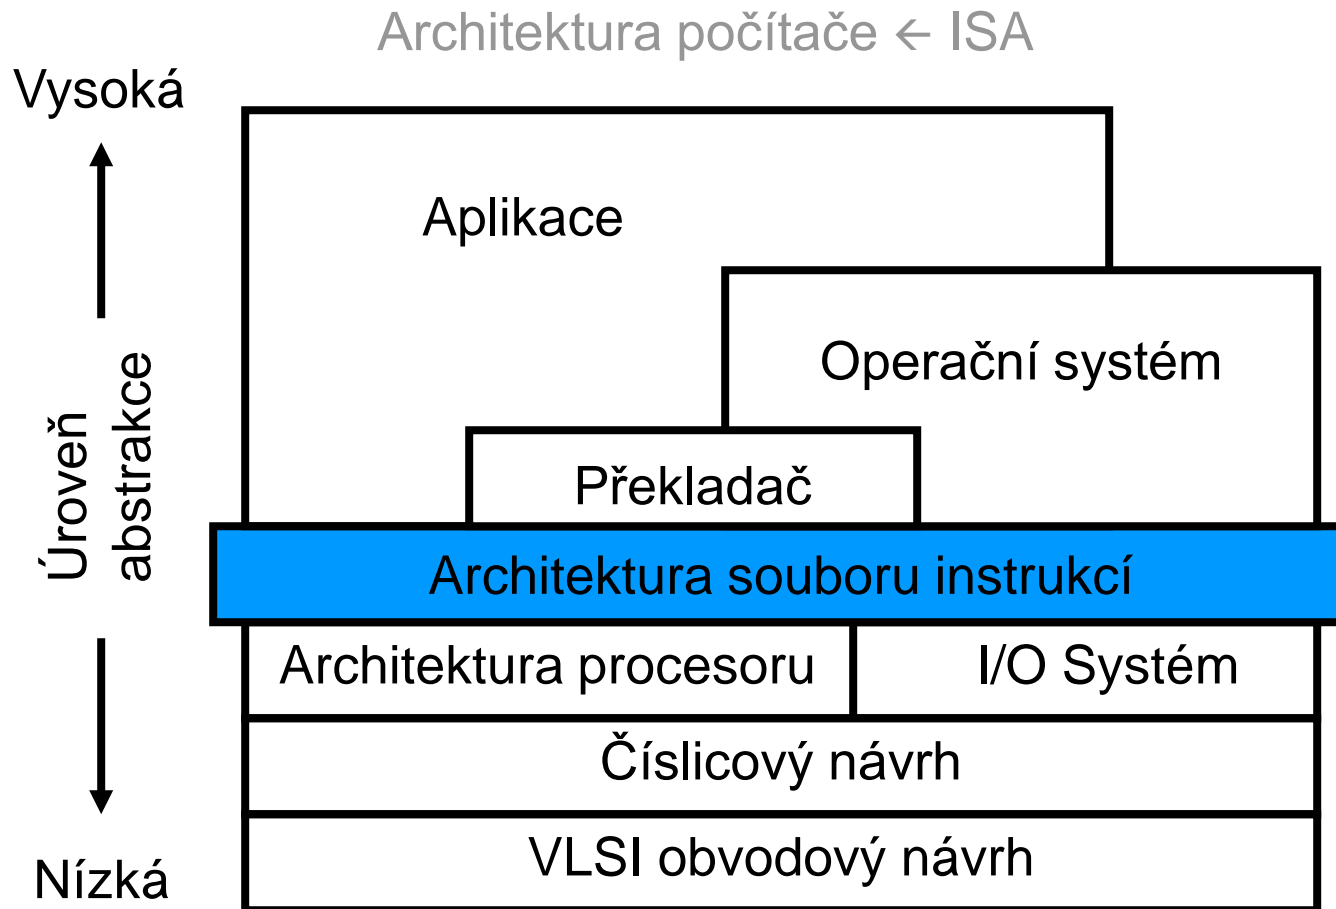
Architektura počítače ← ISA

Vysoká

Úroveň abstrakce

Nízká

Aplikace

Operační systém

Překladač

Architektura souboru instrukcí

Architektura procesoru

I/O Systém

Číslicový návrh

VLSI obvodový návrh